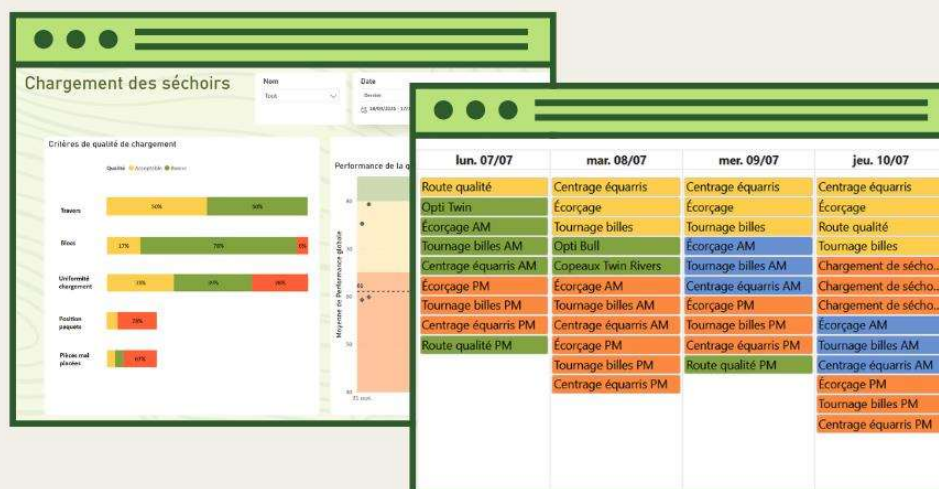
Chargement des séchoirs

Nom
Tout

Date

Critères de qualité de chargement

Qualité ● Acceptable ● Bonne

Travers 50% 50%

Blocs 17% 78% 5%

Uniformité chargement 33% 37% 30%

Position paquets 28%

Pièces mal placées 67%

Performance de la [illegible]

Moyenne de Performance globale

| lun. 07/07 | mar. 08/07 | mer. 09/07 | jeu. 10/07 |
|---|---|---|---|
| Route qualité | Centrage équarris | Centrage équarris | Centrage équarris |
| Opti Twin | Écorçage | Écorçage | Écorçage |
| Écorçage AM | Tournage billes | Tournage billes | Route qualité |
| Tournage billes AM | Opti Bull | Écorçage AM | Tournage billes |
| Centrage équarris AM | Copeaux Twin Rivers | Tournage billes AM | Chargement de sécho... |
| Écorçage PM | Écorçage AM | Centrage équarris AM | Chargement de sécho... |
| Tournage billes PM | Tournage billes AM | Écorçage PM | Chargement de sécho... |
| Centrage équarris PM | Centrage équarris AM | Tournage billes PM | Écorçage AM |
| Route qualité PM | Écorçage PM | Centrage équarris PM | Tournage billes AM |
| | Tournage billes PM | Route qualité PM | Centrage équarris AM |
| | Centrage équarris PM | | Écorçage PM |
| | | | Tournage billes PM |
| | | | Centrage équarris PM |